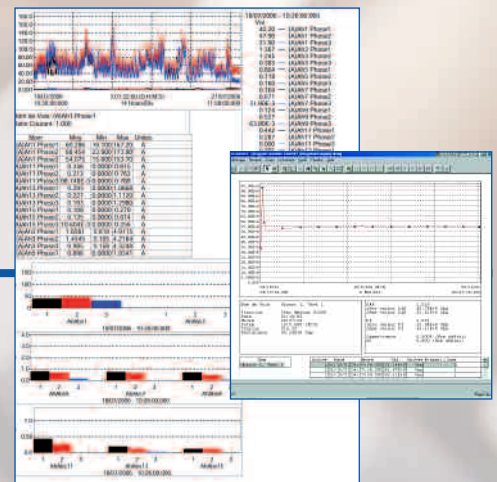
18/07/2006 - 13:28:00:000

Val

42.20 — (A)An1 Phase1
37.60 — (A)An1 Phase2
21.50 — (A)An1 Phase3
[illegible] — (A)An1 Phase1
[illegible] — (A)An1 Phase2
0.383 — (A)An1 Phase3
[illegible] — (A)An1 Phase1
0.119 — (A)An1 Phase2
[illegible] — (A)An1 Phase3
0.784 — (A)An1 Phase1
0.071 — (A)An1 Phase2
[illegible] — (A)An1 Phase3
0.124 — (A)An1 Phase1
0.461 — (A)An1 Phase2
0.121 — (A)An1 Phase3
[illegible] — (A)An1 Phase1
0.442 — (A)An1 Phase1
0.000 — (A)An1 Phase2
0.000 — (A)An1 Phase3

18/07/2006 15:35:00:000
10/7 22:30:10.016800
18 Hours/Div
27/07/2006 17:00:00:000

Nom de Voie: (A)An1 Phase1
Date Couleur: 1.000

| Nom | Moy | Min | Max | Unites |
|---|---|---|---|---|
| (A)An1 Phase1 | 60.286 | 19.100 | 167.20 | A |
| (A)An1 Phase2 | 58.454 | 0.3500 | 113.80 | A |
| (A)An1 Phase3 | 54.575 | 15.800 | 113.70 | A |
| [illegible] | 0.136 | 0.0000 | 0.611 | A |
| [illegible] | 0.213 | 0.0000 | 0.763 | A |
| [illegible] | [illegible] | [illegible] | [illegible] | A |
| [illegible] | 0.291 | 0.0000 | 1.0668 | A |
| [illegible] | 0.327 | 0.0000 | 1.1200 | A |
| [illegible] | 0.193 | 0.0000 | 1.2980 | A |
| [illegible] | 0.163 | 0.0000 | 0.279 | A |
| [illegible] | 0.125 | 0.0000 | 0.514 | A |
| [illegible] | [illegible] | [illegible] | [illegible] | A |
| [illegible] | 1.0083 | 0.0100 | 4.9113 | A |
| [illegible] | 1.4545 | 0.1100 | 4.7184 | A |
| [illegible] | 0.9961 | 0.1100 | 4.4305 | A |
| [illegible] | 0.0000 | 0.0000 | 1.0047 | A |

1 2 3
Ab4an1
18/07/2006 15:20:00.000

Ab4an4
Ab4an7
Ab4an9
18/07/2006 15:20:00.000

Ab4an11
Ab4an13
Ab4an15
18/07/2006 15:20:00.000